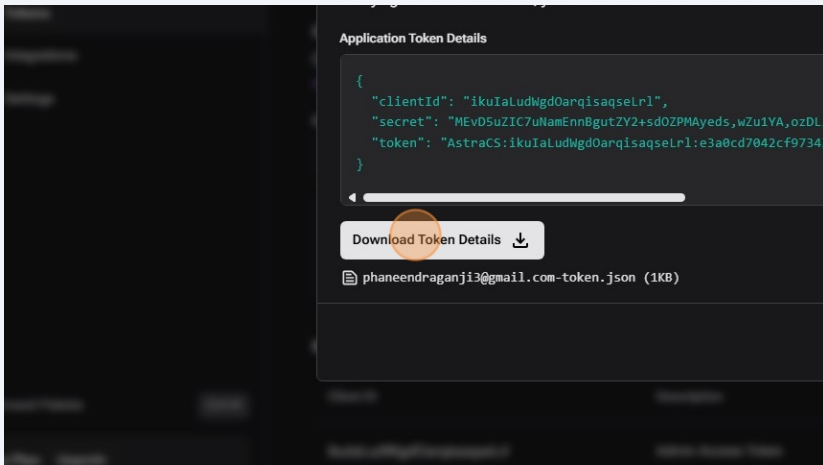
Application Token Details

{
"clientId": "ikuIaLudWgdOarqisaqseLrl",
"secret": "MEvD5uZIC7uNamEnnBgutZY2+sdOZPMAyeds,wZu1YA,ozDL
"token": "AstraCS:ikuIaLudWgdOarqisaqseLrl:e3a0cd7042cf9734
}

Download Token Details

phaneendraganji3@gmail.com-token.json (1KB)